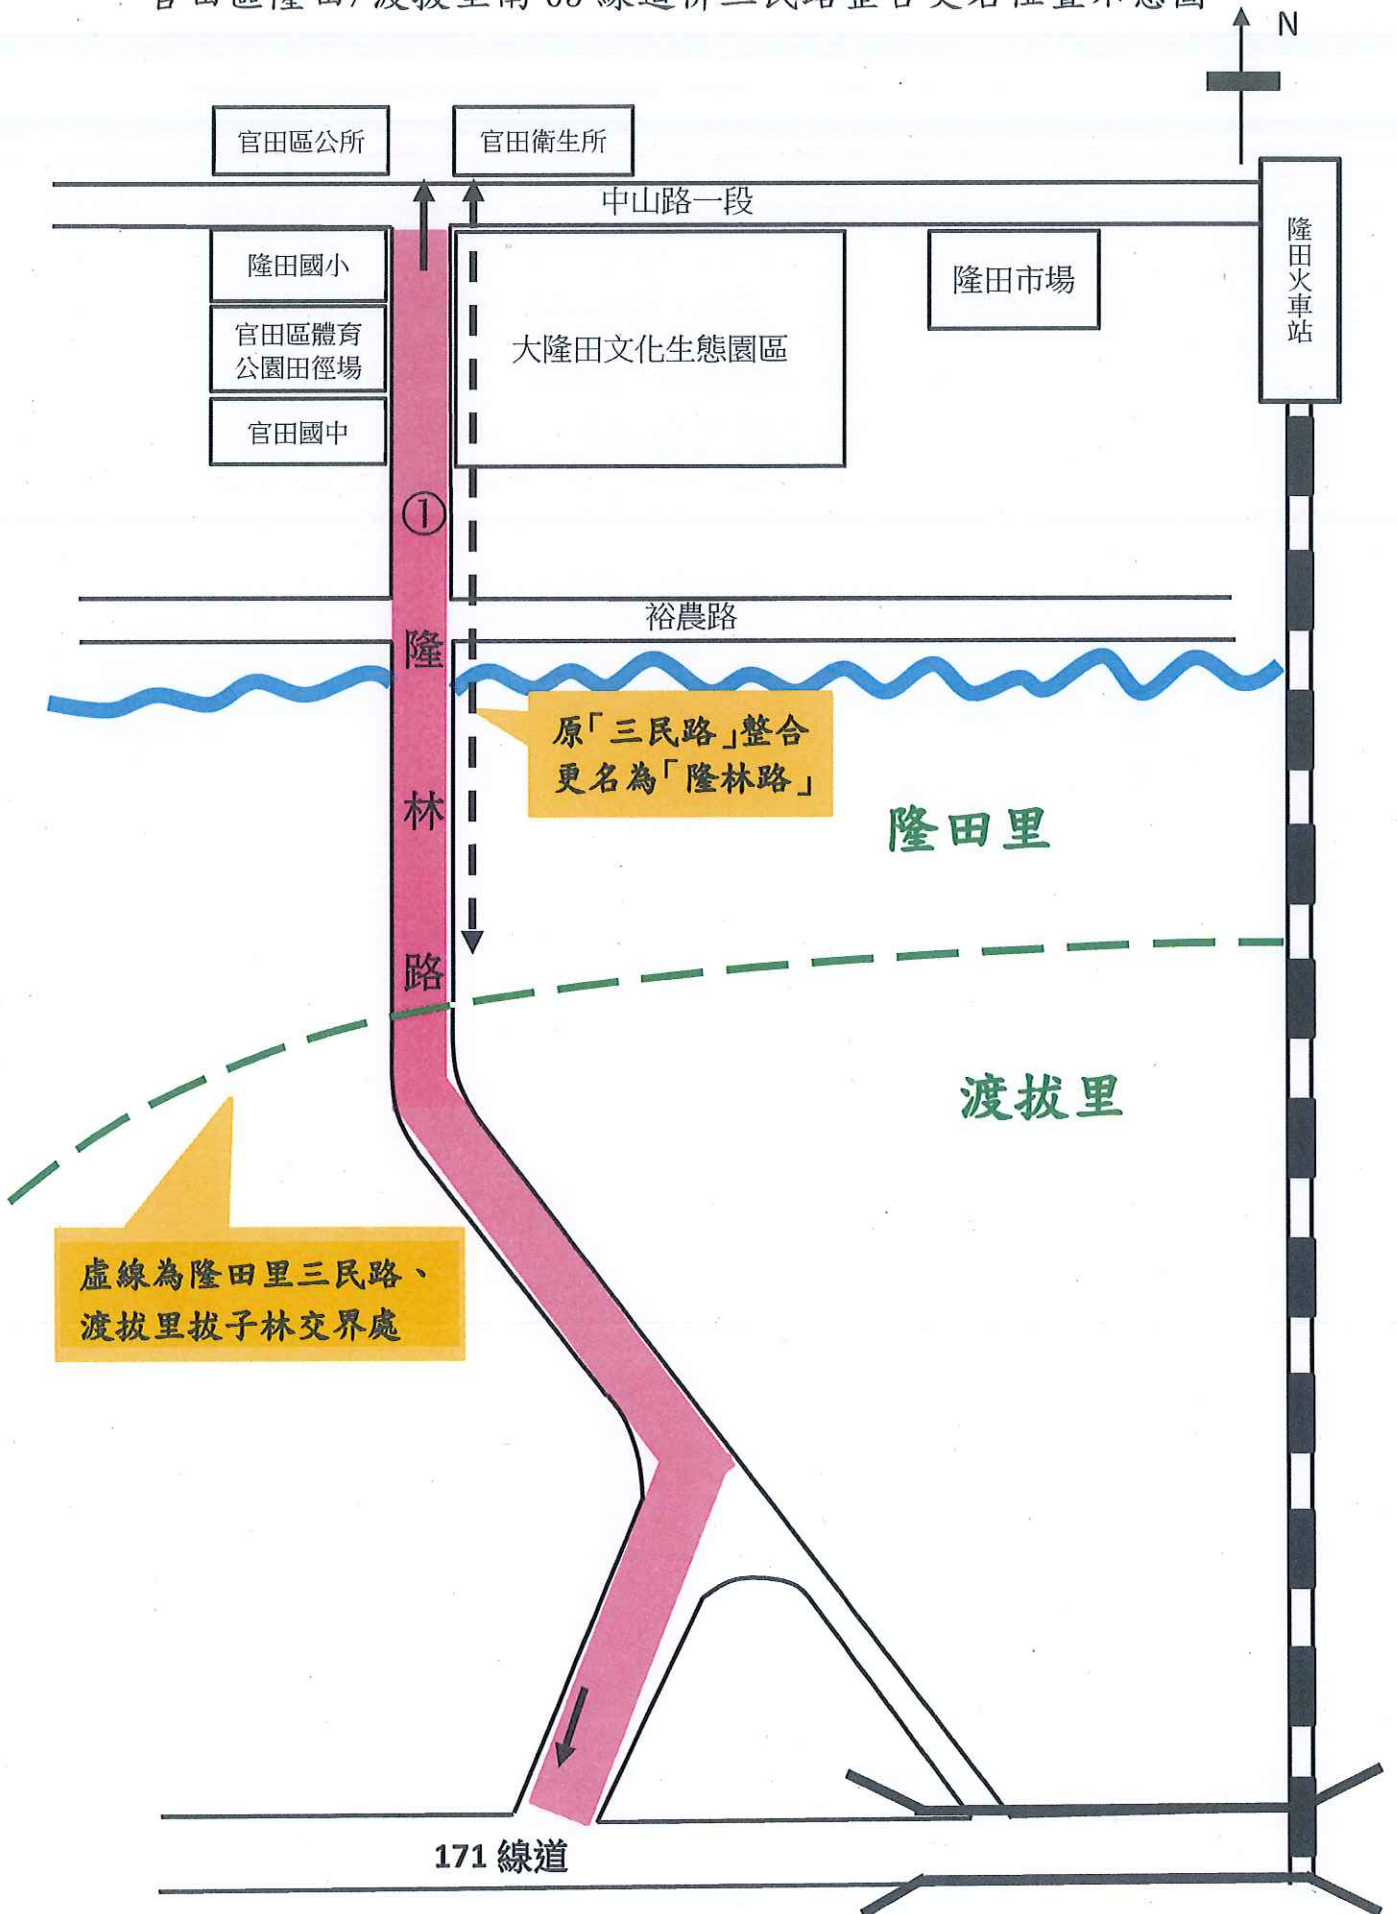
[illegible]

N

官田區公所

官田衛生所

中山路一段

隆田國小

官田區體育公園田徑場

官田國中

大隆田文化生態園區

隆田市場

隆田火車站

①

裕農路

隆林路

原「三民路」整合更名為「隆林路」

隆田里

渡拔里

虛線為隆田里三民路、渡拔里拔子林交界處

171 線道